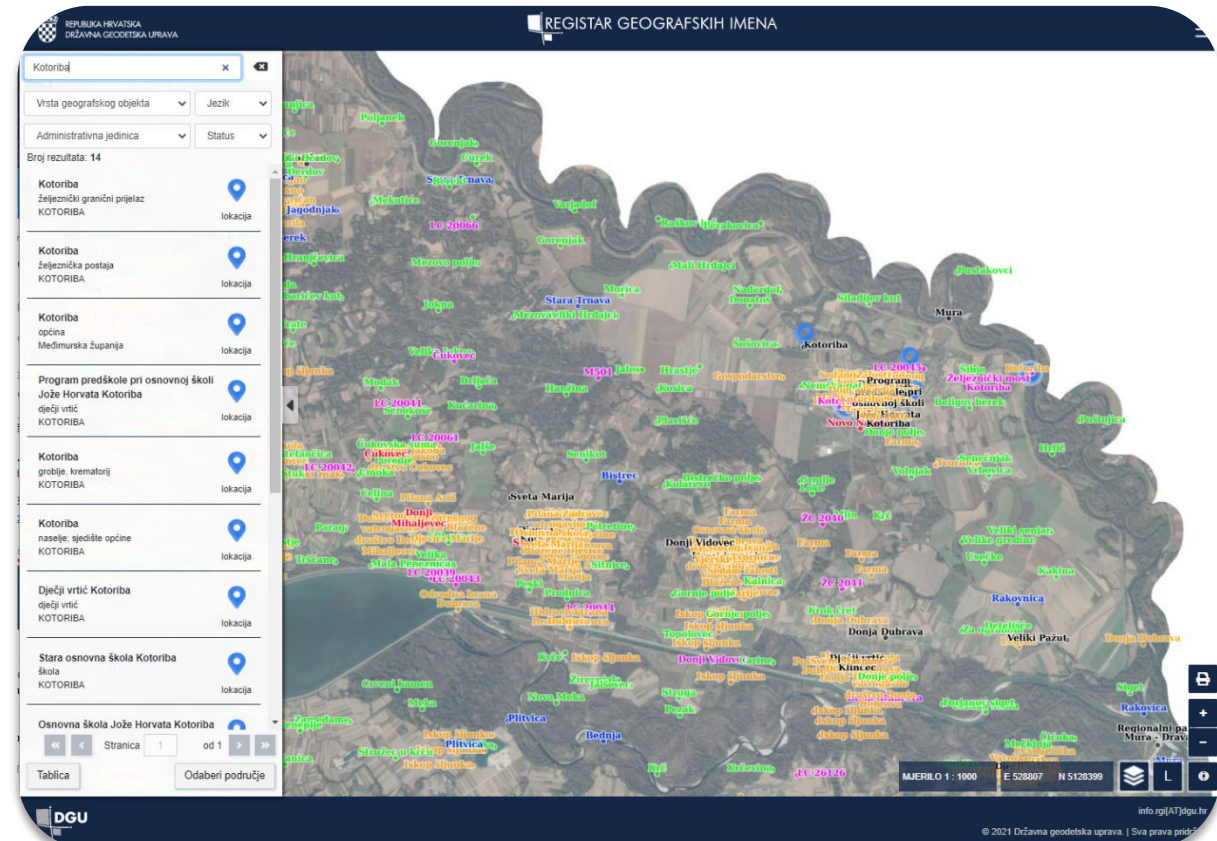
REPUBLIKA HRVATSKA
DRŽAVNA GEODETSKA UPRAVA

REGISTAR GEOGRAFSKIH IMENA

Kotoriba

Vrsta geografskog objekta
Jezik
Administrativna jedinica
Status

Broj rezultata: 14

Kotoriba
željeznički granični prijelaz
KOTORIBA
lokacija

Kotoriba
željeznička postaja
KOTORIBA
lokacija

Kotoriba
općina
Međimurska županija
lokacija

Program predškole pri osnovnoj školi Jože Horvata Kotoriba
dječji vrtić
KOTORIBA
lokacija

Kotoriba
groblje, krematorij
KOTORIBA
lokacija

Kotoriba
naselje; sjedište općine
KOTORIBA
lokacija

Dječji vrtić Kotoriba
dječji vrtić
KOTORIBA
lokacija

Stara osnovna škola Kotoriba
škola
KOTORIBA
lokacija

Osnovna škola Jože Horvata Kotoriba

Stranica 1 od 1

Tablica
Odaberi područje

Poljanek
Goranjak
Mokotice
Jagodnjak
LC 20066
Varjadol
Goranjak
Mezovo polje
Stara Trnava
Mezovarički Hrdajci
Morica
Mali Hrdajci
Sitnadlov kut
Pustakovci
Mura
Kotoriba
Velike Čukovec
M501
Hrastje
Kosica
Gospodarstvo
LC 20043
Program predškole pri osnovnoj školi Jože Horvata Kotoriba
Željeznički most Kotoriba
LC 20041
LC 20061
Čukovec
LC 20042
Bistrec
Sveta Marija
Donji Mihaljevec
LC 20039
LC 20043
Donji Vidovec
ŽC 2040
ŽC 2041
Kalnica
Rakovnica
Donja Dubrava
Veliki Pažut
Donji Vidovec
Kuncec
Plitvica
Bednja
Plitvica
LC 26126
Rakovica
Regionalni park Mura - Drava

MJERILO 1 : 1000
E 528807
N 5128399
L

DGU
info.rgi[AT]dgu.hr
© 2021 Državna geodetska uprava. | Sva prava pridr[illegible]